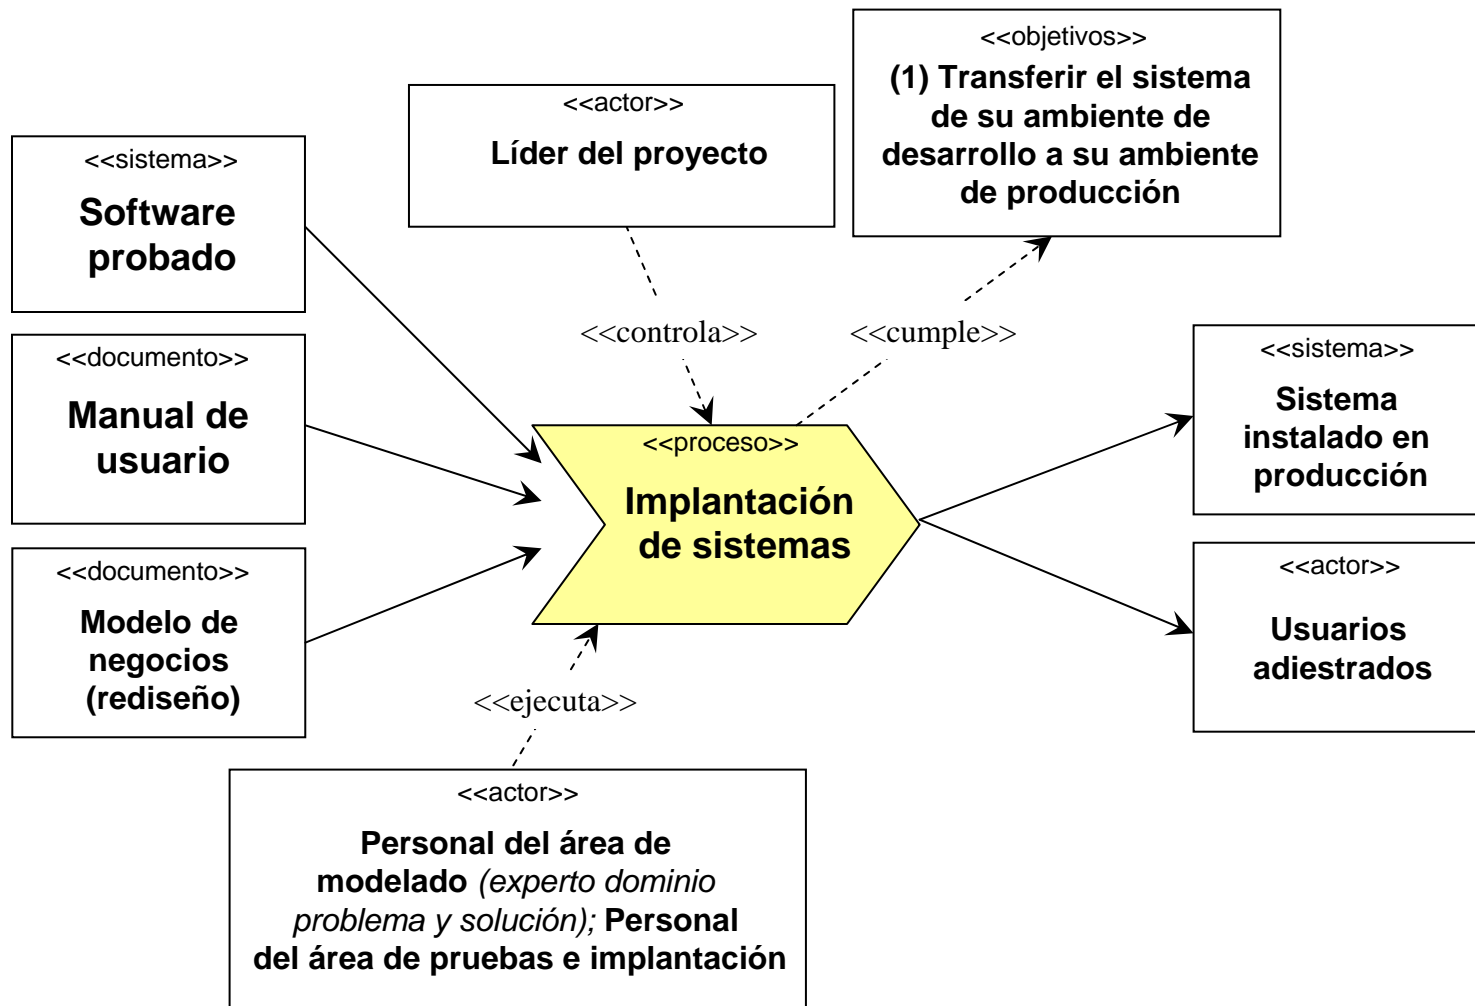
<<sistema>>
Software probado

<<documento>>
Manual de usuario

<<documento>>
Modelo de negocios (rediseño)

<<actor>>
Líder del proyecto

<<objetivos>>
(1) Transferir el sistema de su ambiente de desarrollo a su ambiente de producción

<<controla>>

<<cumple>>

<<proceso>>
Implantación de sistemas

<<sistema>>
Sistema instalado en producción

<<actor>>
Usuarios adiestrados

<<ejecuta>>

<<actor>>
Personal del área de modelado (experto dominio problema y solución); Personal del área de pruebas e implantación